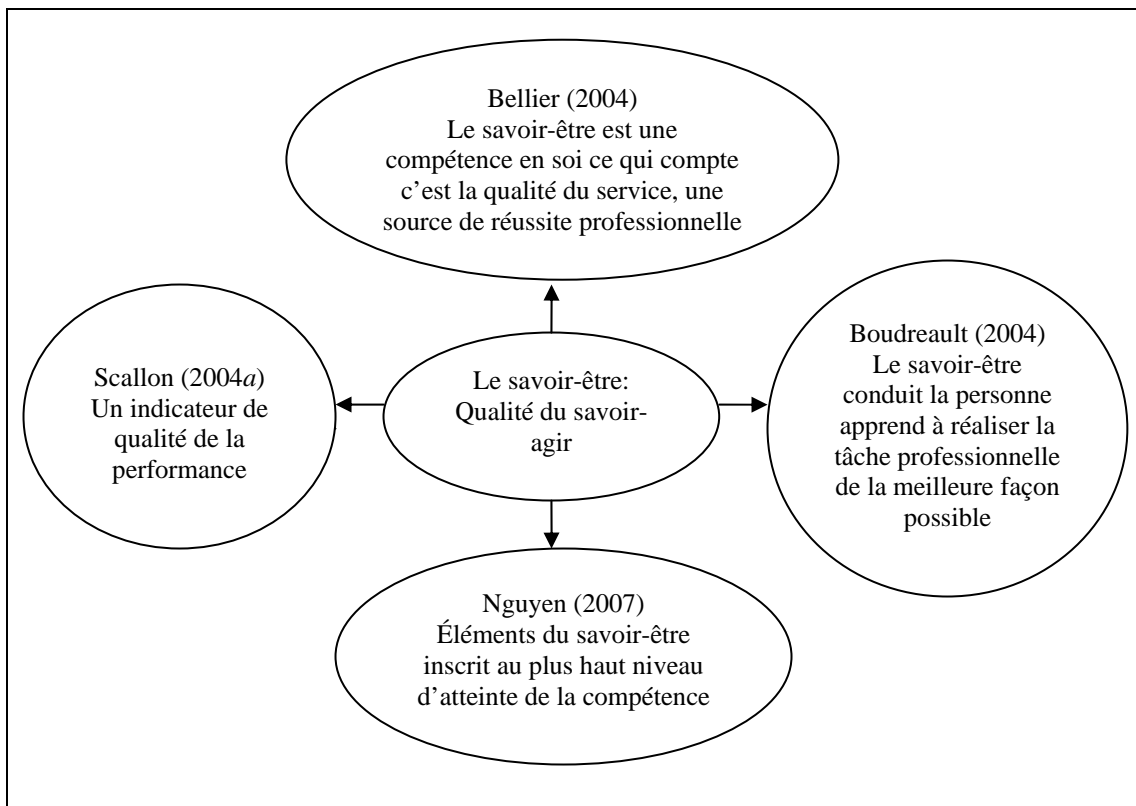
Bellier (2004)
Le savoir-être est une compétence en soi ce qui compte c'est la qualité du service, une source de réussite professionnelle

Scallon (2004*a*)
Un indicateur de qualité de la performance

Le savoir-être:
Qualité du savoir-agir

Boudreault (2004)
Le savoir-être conduit la personne apprend à réaliser la tâche professionnelle de la meilleure façon possible

Nguyen (2007)
Éléments du savoir-être inscrit au plus haut niveau d'atteinte de la compétence